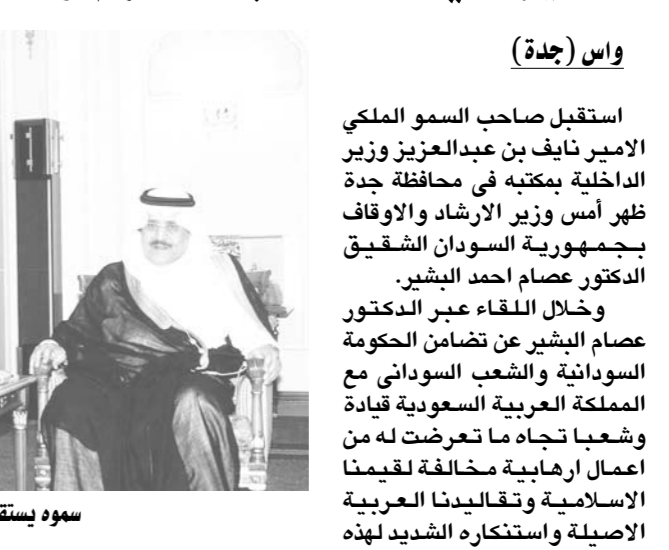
واس (جدة)

استقبل صاحب السمو الملكي الامير نايف بن عبدالعزيز وزير الداخلية بمكتبه في محافظة جدة ظهر أمس وزير الارشاد والاوقاف بجمهورية السودان الشقيق الدكتور عصام احمد البشير.

وخلال اللقاء عبر الدكتور عصام البشير عن تضامن الحكومة السودانية والشعب السوداني مع المملكة العربية السعودية قيادة وشعبا تجاه ما تعرضت له من اعمال ارهابية مخالفة لقيمنا الاسلامية وتقاليدنا العربية الاصيلة واستنكاره الشديد لهذه

سموه يستق